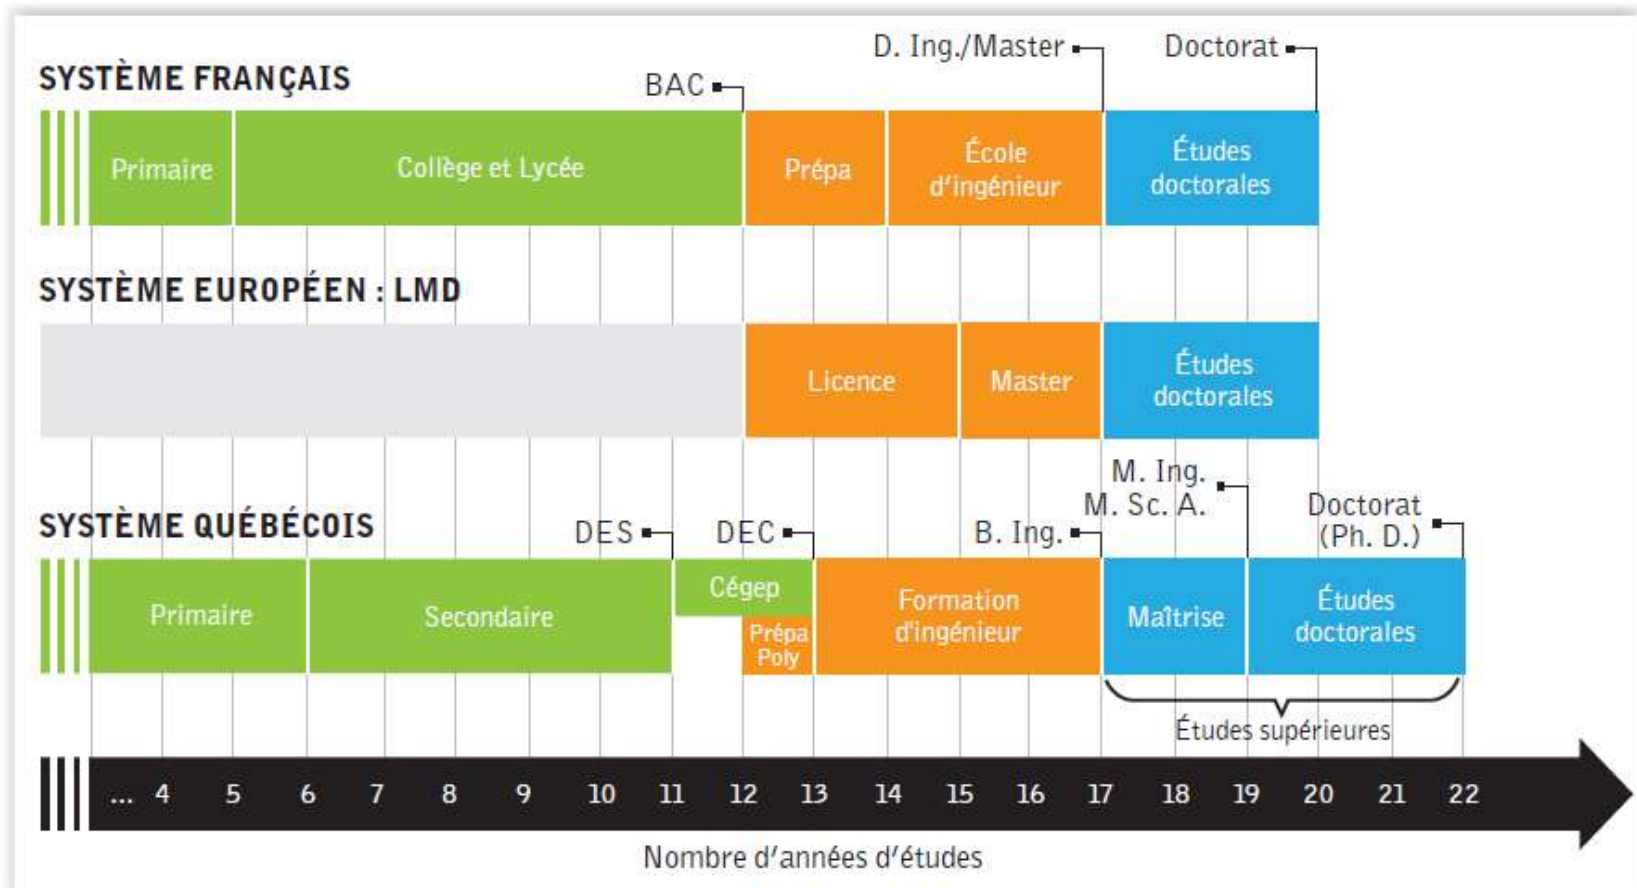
SYSTÈME FRANÇAIS

BAC

D. Ing./Master

Doctorat

Primaire

Collège et Lycée

Prépa

École d'ingénieur

Études doctorales

SYSTÈME EUROPÉEN : LMD

Licence

Master

Études doctorales

SYSTÈME QUÉBÉCOIS

DES

DEC

B. Ing.

M. Ing.
M. Sc. A.

Doctorat
(Ph. D.)

Primaire

Secondaire

Cégep

Prépa Poly

Formation d'ingénieur

Maîtrise

Études doctorales

Études supérieures

... 4 5 6 7 8 9 10 11 12 13 14 15 16 17 18 19 20 21 22

Nombre d'années d'études